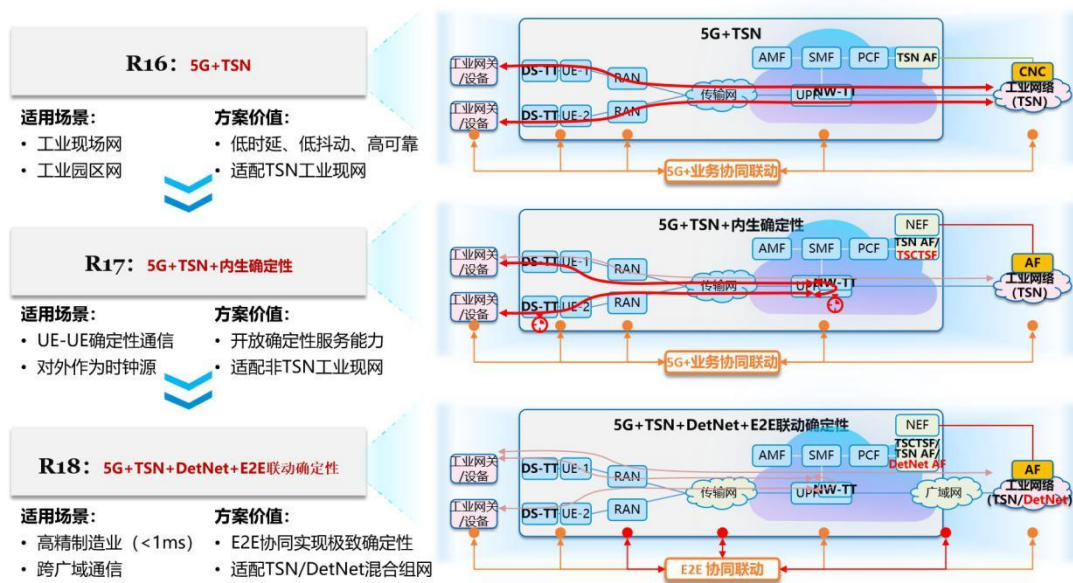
R16：5G+TSN

适用场景：
• 工业现场网
• 工业园区网

方案价值：
• 低时延、低抖动、高可靠
• 适配TSN工业现网

R17：5G+TSN+内生确定性

适用场景：
• UE-UE确定性通信
• 对外作为时钟源

方案价值：
• 开放确定性服务能力
• 适配非TSN工业现网

R18：5G+TSN+DetNet+E2E联动确定性

适用场景：
• 高精制造业（<1ms）
• 跨广域通信

方案价值：
• E2E协同实现极致确定性
• 适配TSN/DetNet混合组网

5G+TSN
工业网关/设备
工业网关/设备
DS-TT
UE-1
DS-TT
UE-2
RAN
RAN
传输网
AMF
SMF
PCF
TSN AF
UPF
NW-TT
CNC
工业网络(TSN)
5G+业务协同联动

5G+TSN+内生确定性
工业网关/设备
工业网关/设备
DS-TT
UE-1
DS-TT
UE-2
RAN
RAN
传输网
AMF
SMF
PCF
NEF
TSN AF/
TSCTSF
UPF
NW-TT
AF
工业网络(TSN)
5G+业务协同联动

5G+TSN+DetNet+E2E联动确定性
工业网关/设备
工业网关/设备
DS-TT
UE-1
DS-TT
UE-2
RAN
RAN
传输网
AMF
SMF
PCF
NEF
TSCTSF/
TSN AF/
DetNet AF
UPF
NW-TT
广域网
AF
工业网络
(TSN/DetNet)
E2E 协同联动